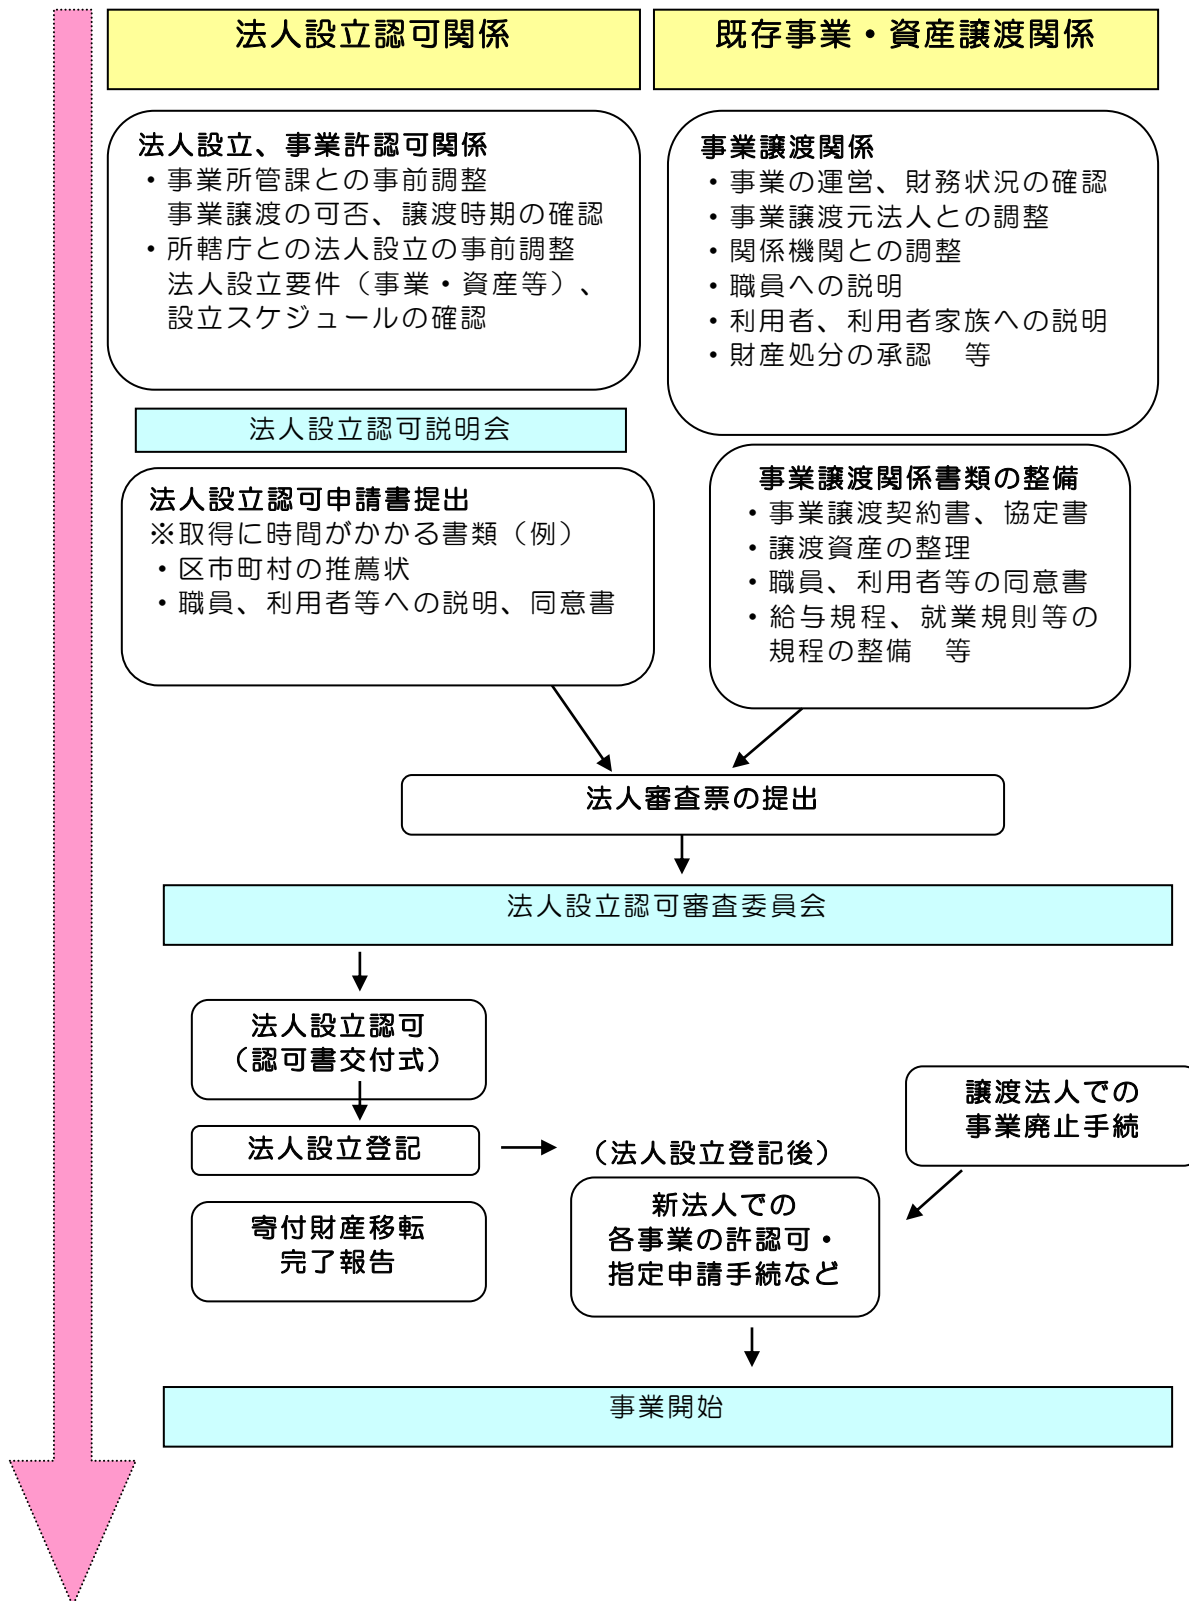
法人設立認可関係

既存事業・資産譲渡関係

法人設立、事業許認可関係
・事業所管課との事前調整
事業譲渡の可否、譲渡時期の確認
・所轄庁との法人設立の事前調整
法人設立要件（事業・資産等）、設立スケジュールの確認

事業譲渡関係
・事業の運営、財務状況の確認
・事業譲渡元法人との調整
・関係機関との調整
・職員への説明
・利用者、利用者家族への説明
・財産処分の承認　等

法人設立認可説明会

法人設立認可申請書提出
※取得に時間がかかる書類（例）
・区市町村の推薦状
・職員、利用者等への説明、同意書

事業譲渡関係書類の整備
・事業譲渡契約書、協定書
・譲渡資産の整理
・職員、利用者等の同意書
・給与規程、就業規則等の規程の整備　等

法人審査票の提出

法人設立認可審査委員会

法人設立認可
（認可書交付式）

法人設立登記

寄付財産移転
完了報告

（法人設立登記後）

譲渡法人での
事業廃止手続

新法人での
各事業の許認可・
指定申請手続など

事業開始